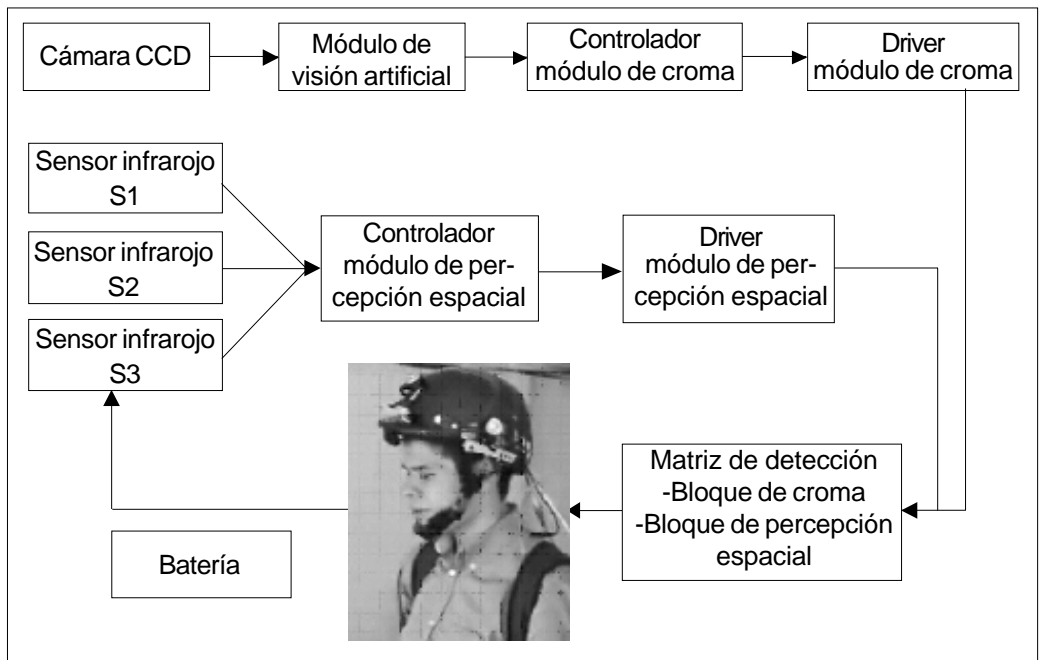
Cámara CCD

Módulo de visión artificial

Controlador módulo de croma

Driver módulo de croma

Sensor infrarojo S1

Sensor infrarojo S2

Sensor infrarojo S3

Controlador módulo de percepción espacial

Driver módulo de percepción espacial

Matriz de detección
-Bloque de croma
-Bloque de percepción espacial

Batería